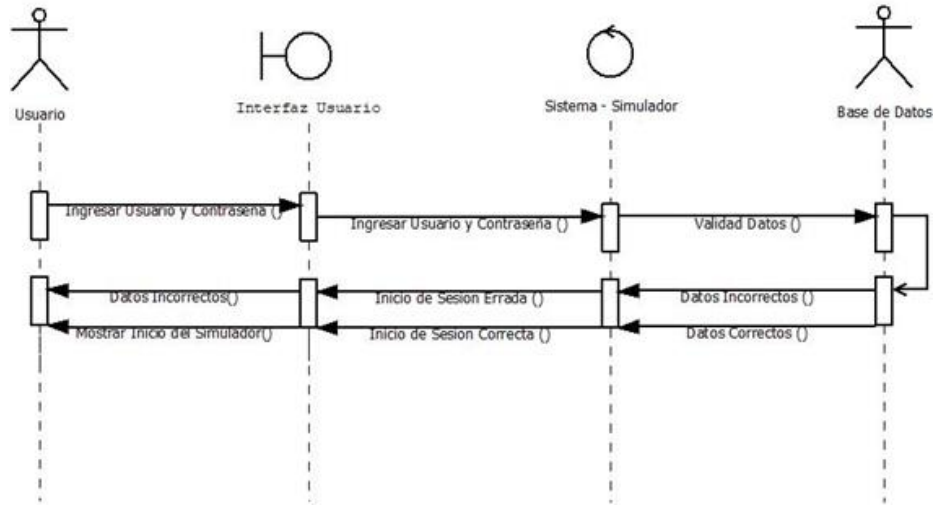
Usuario

Interfaz Usuario

Sistema - Simulador

Base de Datos

Ingresar Usuario y Contraseña ()

Ingresar Usuario y Contraseña ()

Validad Datos ()

Datos Incorrectos()

Inicio de Sesion Errada ()

Datos Incorrectos ()

Mostrar Inicio del Simulador()

Inicio de Sesion Correcta ()

Datos Correctos ()